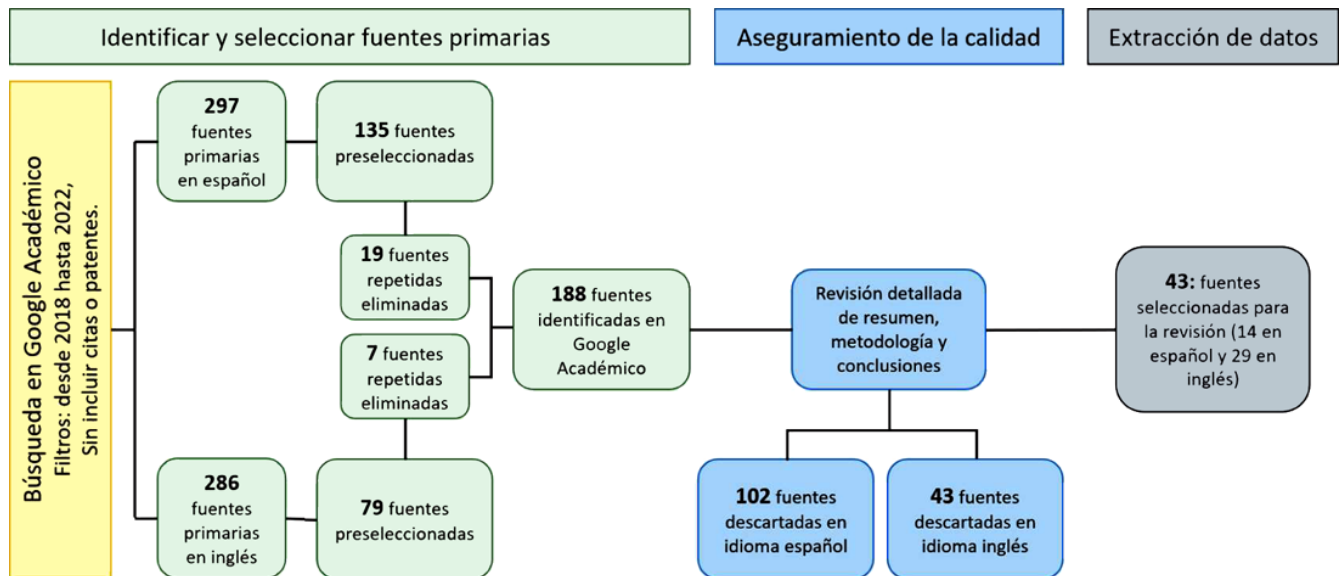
Identificar y seleccionar fuentes primarias

Aseguramiento de la calidad

Extracción de datos

Búsqueda en Google Académico
Filtros: desde 2018 hasta 2022,
Sin incluir citas o patentes.

**297** fuentes primarias en español

**135** fuentes preseleccionadas

**19** fuentes repetidas eliminadas

**7** fuentes repetidas eliminadas

**188** fuentes identificadas en Google Académico

Revisión detallada de resumen, metodología y conclusiones

**43:** fuentes seleccionadas para la revisión (14 en español y 29 en inglés)

**286** fuentes primarias en inglés

**79** fuentes preseleccionadas

**102** fuentes descartadas en idioma español

**43** fuentes descartadas en idioma inglés